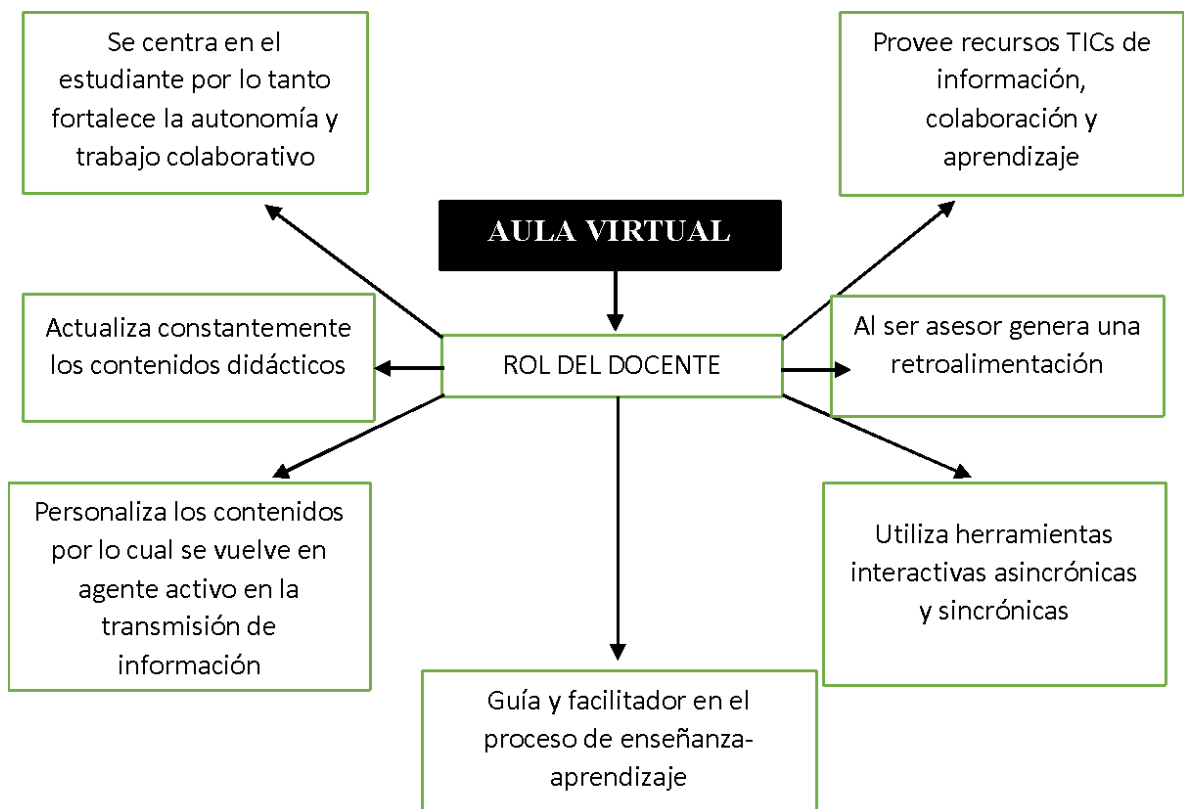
AULA VIRTUAL

ROL DEL DOCENTE

Se centra en el estudiante por lo tanto fortalece la autonomía y trabajo colaborativo

Provee recursos TICs de información, colaboración y aprendizaje

Actualiza constantemente los contenidos didácticos

Al ser asesor genera una retroalimentación

Personaliza los contenidos por lo cual se vuelve en agente activo en la transmisión de información

Utiliza herramientas interactivas asincrónicas y sincrónicas

Guía y facilitador en el proceso de enseñanza-aprendizaje